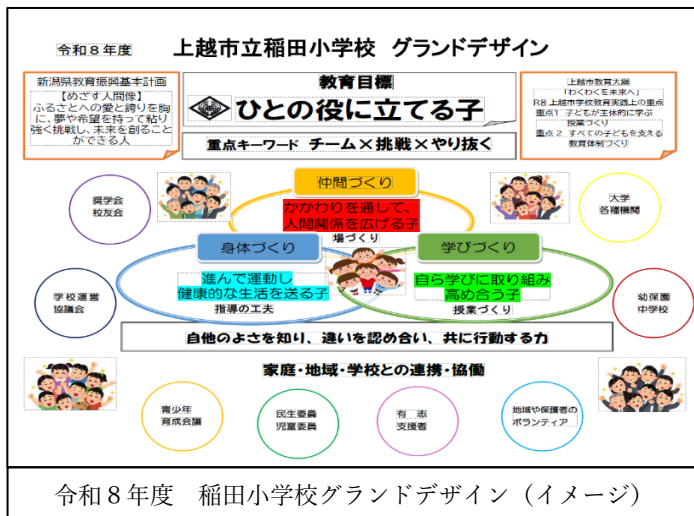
令和８年度　上越市立稲田小学校　グランドデザイン

新潟県教育振興基本計画
【めざす人間像】
ふるさとへの愛と誇りを胸に、夢や希望を持って粘り強く挑戦し、未来を創ることができる人

教育目標
ひとの役に立てる子

上越市教育大綱
「わくわくを未来へ」
R8 上越市学校教育実践上の重点
重点１　子どもが主体的に学ぶ授業づくり
重点２　すべての子どもを支える教育体制づくり

重点キーワード　チーム×挑戦×やり抜く

仲間づくり
かかわりを通して、人間関係を広げる子
場づくり

同窓会
校友会

大学
各種機関

身体づくり
進んで運動し健康的な生活を送る子
指導の工夫

学びづくり
自ら学びに取り組み高め合う子
授業づくり

学校運営協議会

幼保園
中学校

自他のよさを知り、違いを認め合い、共に行動する力

家庭・地域・学校との連携・協働

青少年育成会議

民生委員
児童委員

有　志
支援者

地域や保護者のボランティア

令和８年度　稲田小学校グランドデザイン（イメージ）